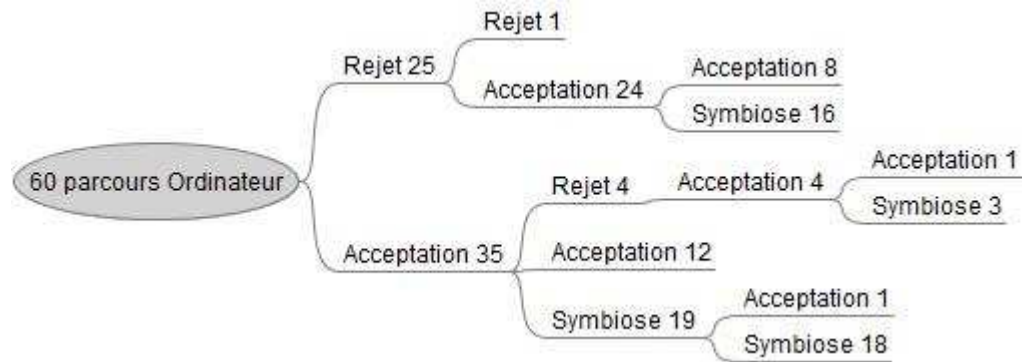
60 parcours Ordinateur

Rejet 25

Rejet 1

Acceptation 24

Acceptation 8

Symbiose 16

Acceptation 35

Rejet 4

Acceptation 4

Acceptation 1

Symbiose 3

Acceptation 12

Symbiose 19

Acceptation 1

Symbiose 18